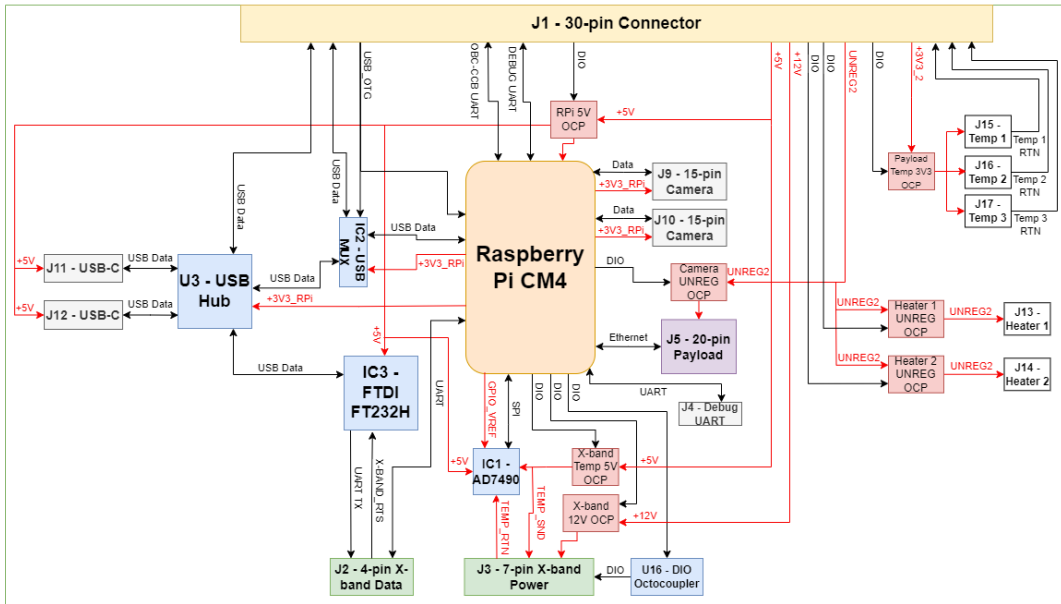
J1 - 30-pin Connector

USB_OTG
OBC-CCB UART
DEBUG UART
DIO
+5V
+12V
DIO
DIO
UNREG2
DIO
+3V3_2

RPi 5V OCP
+5V

J15 - Temp 1
Temp 1 RTN
J16 - Temp 2
Temp 2 RTN
J17 - Temp 3
Temp 3 RTN
Payload Temp 3V3 OCP

USB Data
USB Data
Data
+3V3_RPi
J9 - 15-pin Camera
Data
+3V3_RPi
J10 - 15-pin Camera

USB Data
IC2 - USB MUX
Raspberry Pi CM4

+5V
J11 - USB-C
USB Data
U3 - USB Hub
USB Data
+3V3_RPi
+5V
J12 - USB-C
USB Data
+3V3_RPi

DIO
Camera UNREG OCP
UNREG2

UNREG2
Heater 1 UNREG OCP
UNREG2
J13 - Heater 1

Ethernet
J5 - 20-pin Payload

UNREG2
Heater 2 UNREG OCP
UNREG2
J14 - Heater 2

+5V
USB Data
IC3 - FTDI FT232H
UART
GPIO_VREF
SPI
DIO
DIO
DIO
UART
J4 - Debug UART

+5V
IC1 - AD7490
X-band Temp 5V OCP
+5V
TEMP_RTN
TEMP_SNS
X-band 12V OCP
+12V

UART TX
X-BAND_RTS
J2 - 4-pin X-band Data
J3 - 7-pin X-band Power
DIO
U16 - DIO Octocoupler